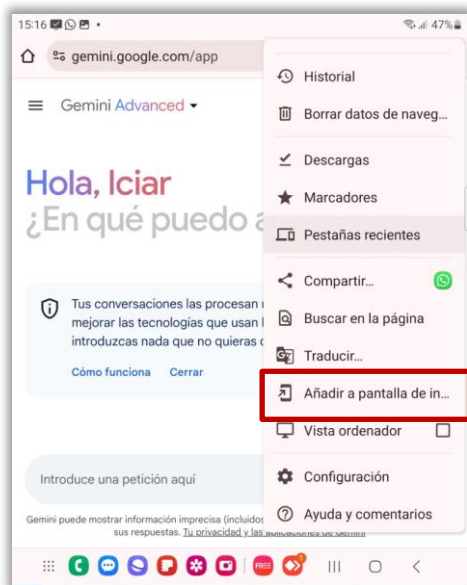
15:16 47%

gemini.google.com/app

Gemini Advanced

Hola, Iciar
¿En qué puedo a

Tus conversaciones las procesan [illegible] mejorar las tecnologías que usan l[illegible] introduzcas nada que no quieras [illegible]

Cómo funciona Cerrar

Introduce una petición aquí

Gemini puede mostrar información imprecisa (incluidos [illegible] sus respuestas. Tu privacidad y las aplicaciones de Gemini

Historial
Borrar datos de naveg...
Descargas
Marcadores
Pestañas recientes
Compartir...
Buscar en la página
Traducir...
Añadir a pantalla de in...
Vista ordenador
Configuración
Ayuda y comentarios